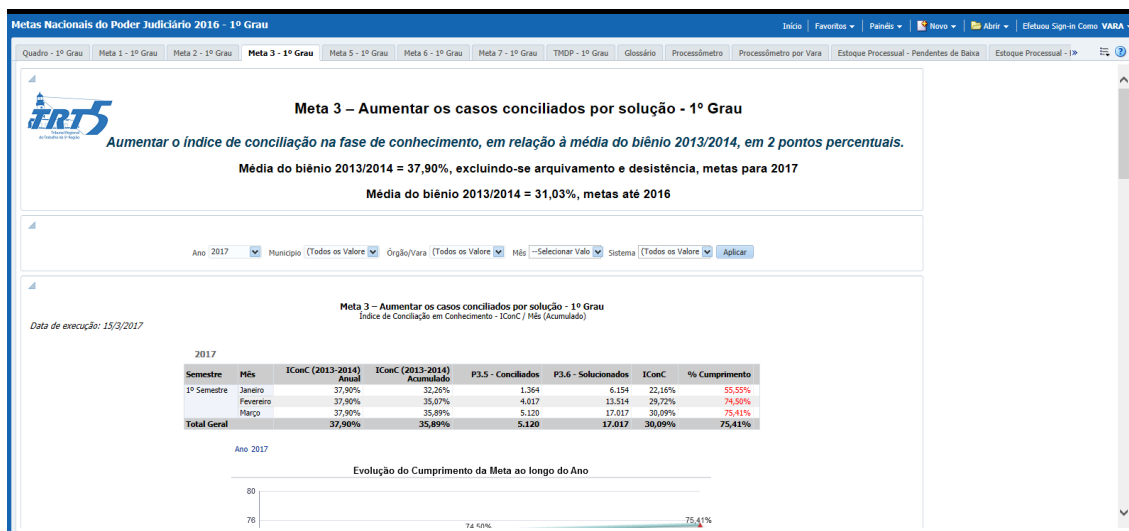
Metas Nacionais do Poder Judiciário 2016 - 1º Grau

Início | Favoritos ▾ | Painéis ▾ | Novo ▾ | Abrir ▾ | Efetuou Sign-in Como VARA ▾

Quadro - 1º Grau | Meta 1 - 1º Grau | Meta 2 - 1º Grau | Meta 3 - 1º Grau | Meta 5 - 1º Grau | Meta 6 - 1º Grau | Meta 7 - 1º Grau | TMDP - 1º Grau | Glossário | Processômetro | Processômetro por Vara | Estoque Processual - Pendentes de Baixa | Estoque Processual - I»

TRT5 Tribunal Regional do Trabalho da 5ª Região

Meta 3 – Aumentar os casos conciliados por solução - 1º Grau

Aumentar o índice de conciliação na fase de conhecimento, em relação à média do biênio 2013/2014, em 2 pontos percentuais.

Média do biênio 2013/2014 = 37,90%, excluindo-se arquivamento e desistência, metas para 2017

Média do biênio 2013/2014 = 31,03%, metas até 2016

Ano 2017 Município (Todos os Valore Órgão/Vara (Todos os Valore Mês --Selecionar Valo Sistema (Todos os Valore Aplicar

Meta 3 – Aumentar os casos conciliados por solução - 1º Grau
Índice de Conciliação em Conhecimento - IConC / Mês (Acumulado)

Data de execução: 15/3/2017

2017

| Semestre | Mês | IConC (2013-2014) Anual | IConC (2013-2014) Acumulado | P3.5 - Conciliados | P3.6 - Solucionados | IConC | % Cumprimento |
|---|---|---|---|---|---|---|---|
| 1º Semestre | Janeiro | 37,90% | 32,26% | 1.364 | 6.154 | 22,16% | 55,55% |
| | Fevereiro | 37,90% | 35,07% | 4.017 | 13.514 | 29,72% | 74,50% |
| | Março | 37,90% | 35,89% | 5.120 | 17.017 | 30,09% | 75,41% |
| Total Geral | | 37,90% | 35,89% | 5.120 | 17.017 | 30,09% | 75,41% |

Ano 2017

Evolução do Cumprimento da Meta ao longo do Ano

80
76
74,50%
75,41%